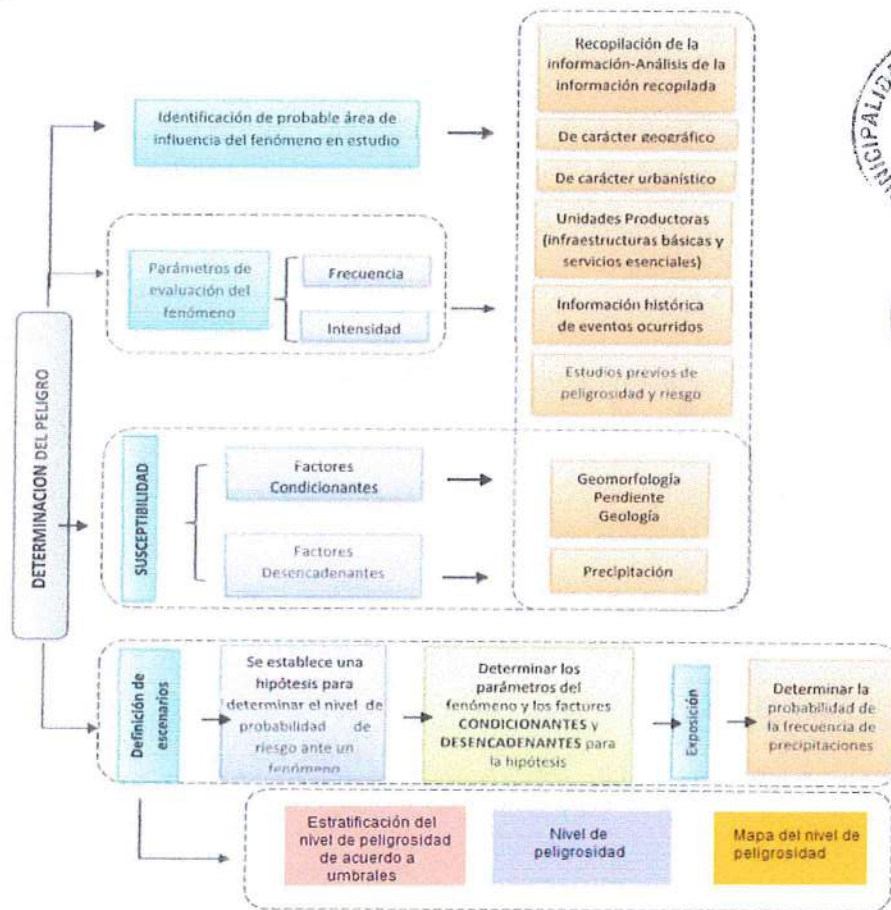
DETERMINACION DEL PELIGRO

Identificación de probable área de influencia del fenómeno en estudio

Parámetros de evaluación del fenómeno

Frecuencia

Intensidad

Recopilación de la información-Análisis de la información recopilada

De carácter geográfico

De carácter urbanístico

Unidades Productoras (infraestructuras básicas y servicios esenciales)

Información histórica de eventos ocurridos

Estudios previos de peligrosidad y riesgo

SUSCEPTIBILIDAD

Factores Condicionantes

Factores Desencadenantes

Geomorfología Pendiente Geología

Precipitación

Definición de escenarios

Se establece una hipótesis para determinar el nivel de probabilidad de riesgo ante un fenómeno

Determinar los parámetros del fenómeno y los factores CONDICIONANTES y DESENCADENANTES para la hipótesis

Exposición

Determinar la probabilidad de la frecuencia de precipitaciones

Estratificación del nivel de peligrosidad de acuerdo a umbrales

Nivel de peligrosidad

Mapa del nivel de peligrosidad

MUNICIPALIDA